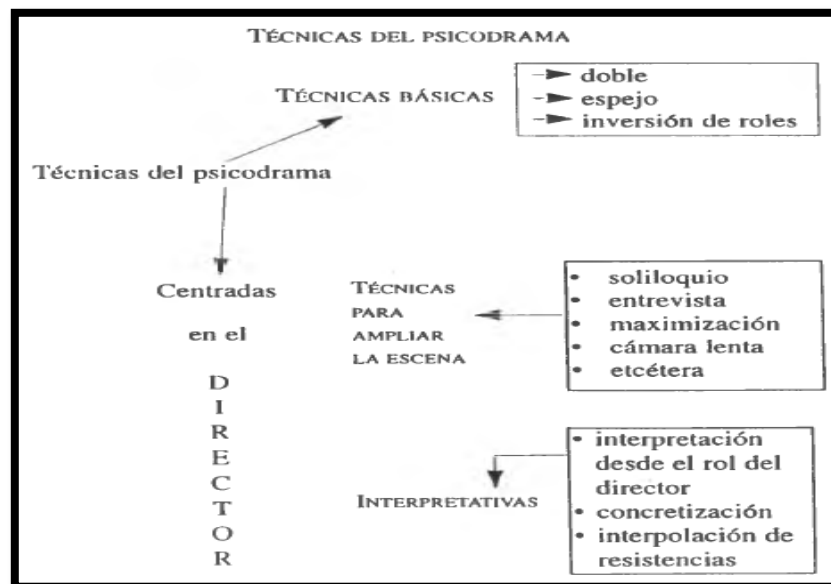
TÉCNICAS DEL PSICODRAMA

TÉCNICAS BÁSICAS

doble
espejo
inversión de roles

Técnicas del psicodrama

Centradas en el D I R E C T O R

TÉCNICAS PARA AMPLIAR LA ESCENA

• soliloquio
• entrevista
• maximización
• cámara lenta
• etcétera

INTERPRETATIVAS

• interpretación desde el rol del director
• concretización
• interpolación de resistencias